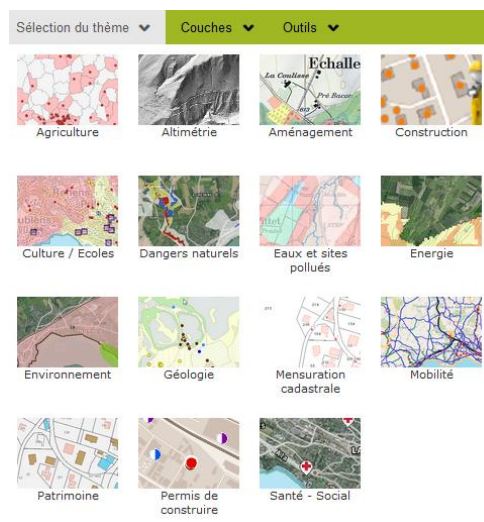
Sélection du thème Couches Outils

Agriculture

Altimétrie

Échalle La Coulisse Pré Bacon

Aménagement

Construction

Culture / Ecoles

Dangers naturels

Eaux et sites pollués

Energie

Environnement

Géologie

Mensuration cadastrale

Mobilité

Patrimoine

Permis de construire

Santé - Social